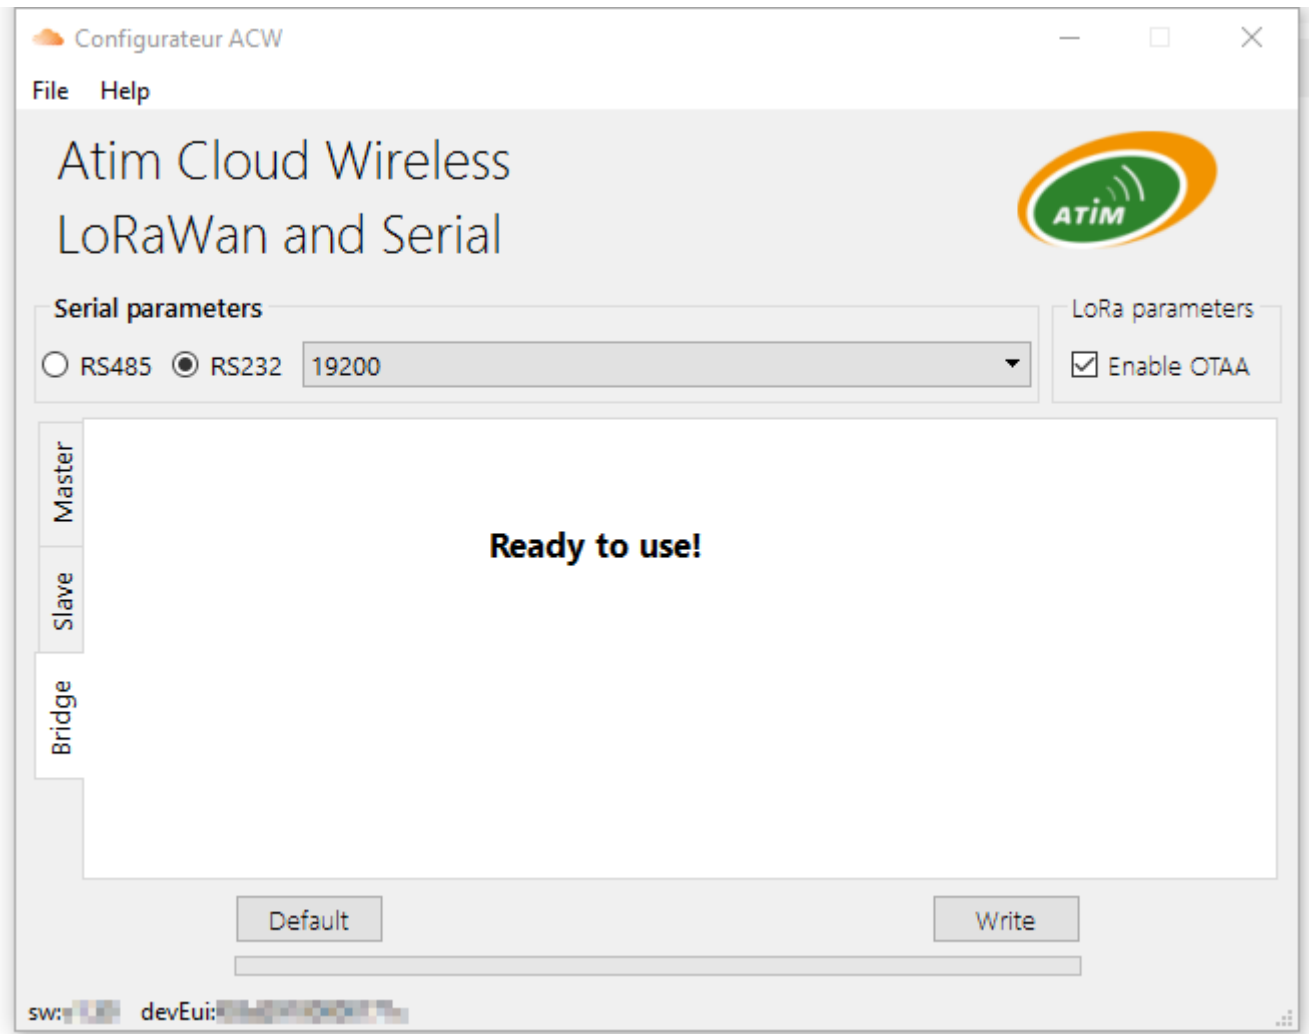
Configurateur ACW

File Help

Atim Cloud Wireless
LoRaWan and Serial

ATIM

Serial parameters

RS485 RS232 19200

LoRa parameters

Enable OTAA

Master

Slave

Bridge

Ready to use!

Default

Write

sw:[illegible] devEui:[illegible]